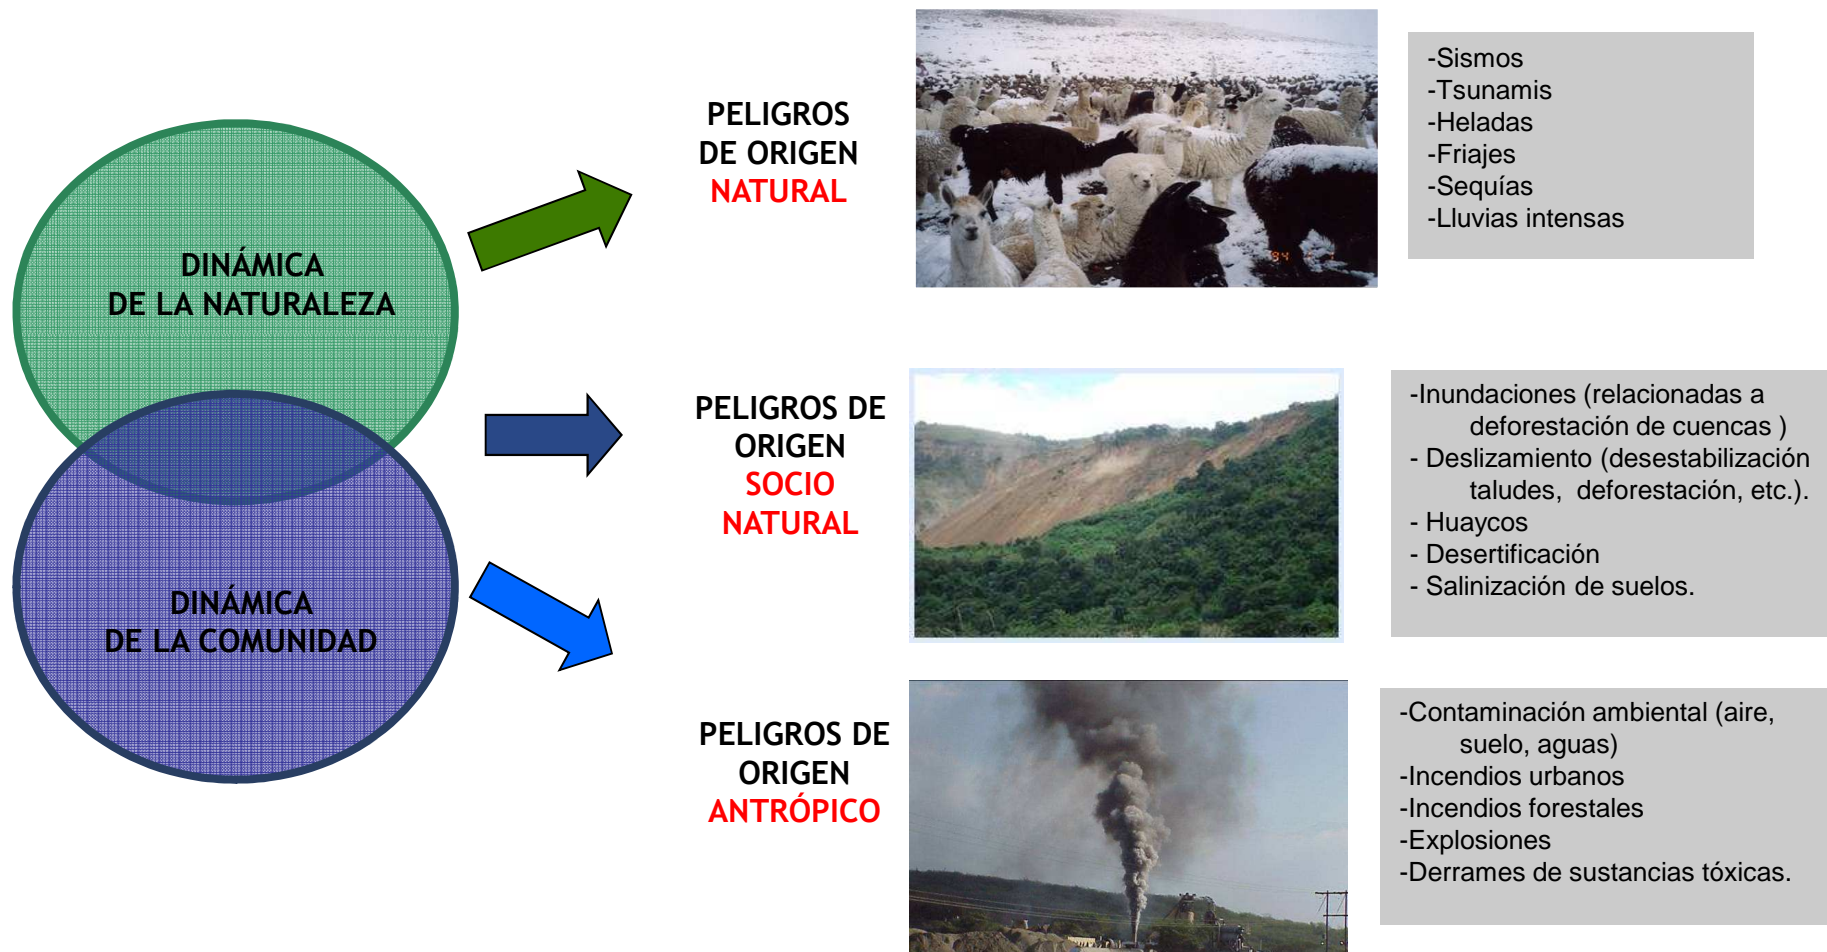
DINÁMICA DE LA NATURALEZA

DINÁMICA DE LA COMUNIDAD

PELIGROS DE ORIGEN NATURAL

-Sismos
-Tsunamis
-Heladas
-Friajes
-Sequías
-Lluvias intensas

PELIGROS DE ORIGEN SOCIO NATURAL

-Inundaciones (relacionadas a deforestación de cuencas )
- Deslizamiento (desestabilización taludes, deforestación, etc.).
- Huaycos
- Desertificación
- Salinización de suelos.

PELIGROS DE ORIGEN ANTRÓPICO

-Contaminación ambiental (aire, suelo, aguas)
-Incendios urbanos
-Incendios forestales
-Explosiones
-Derrames de sustancias tóxicas.